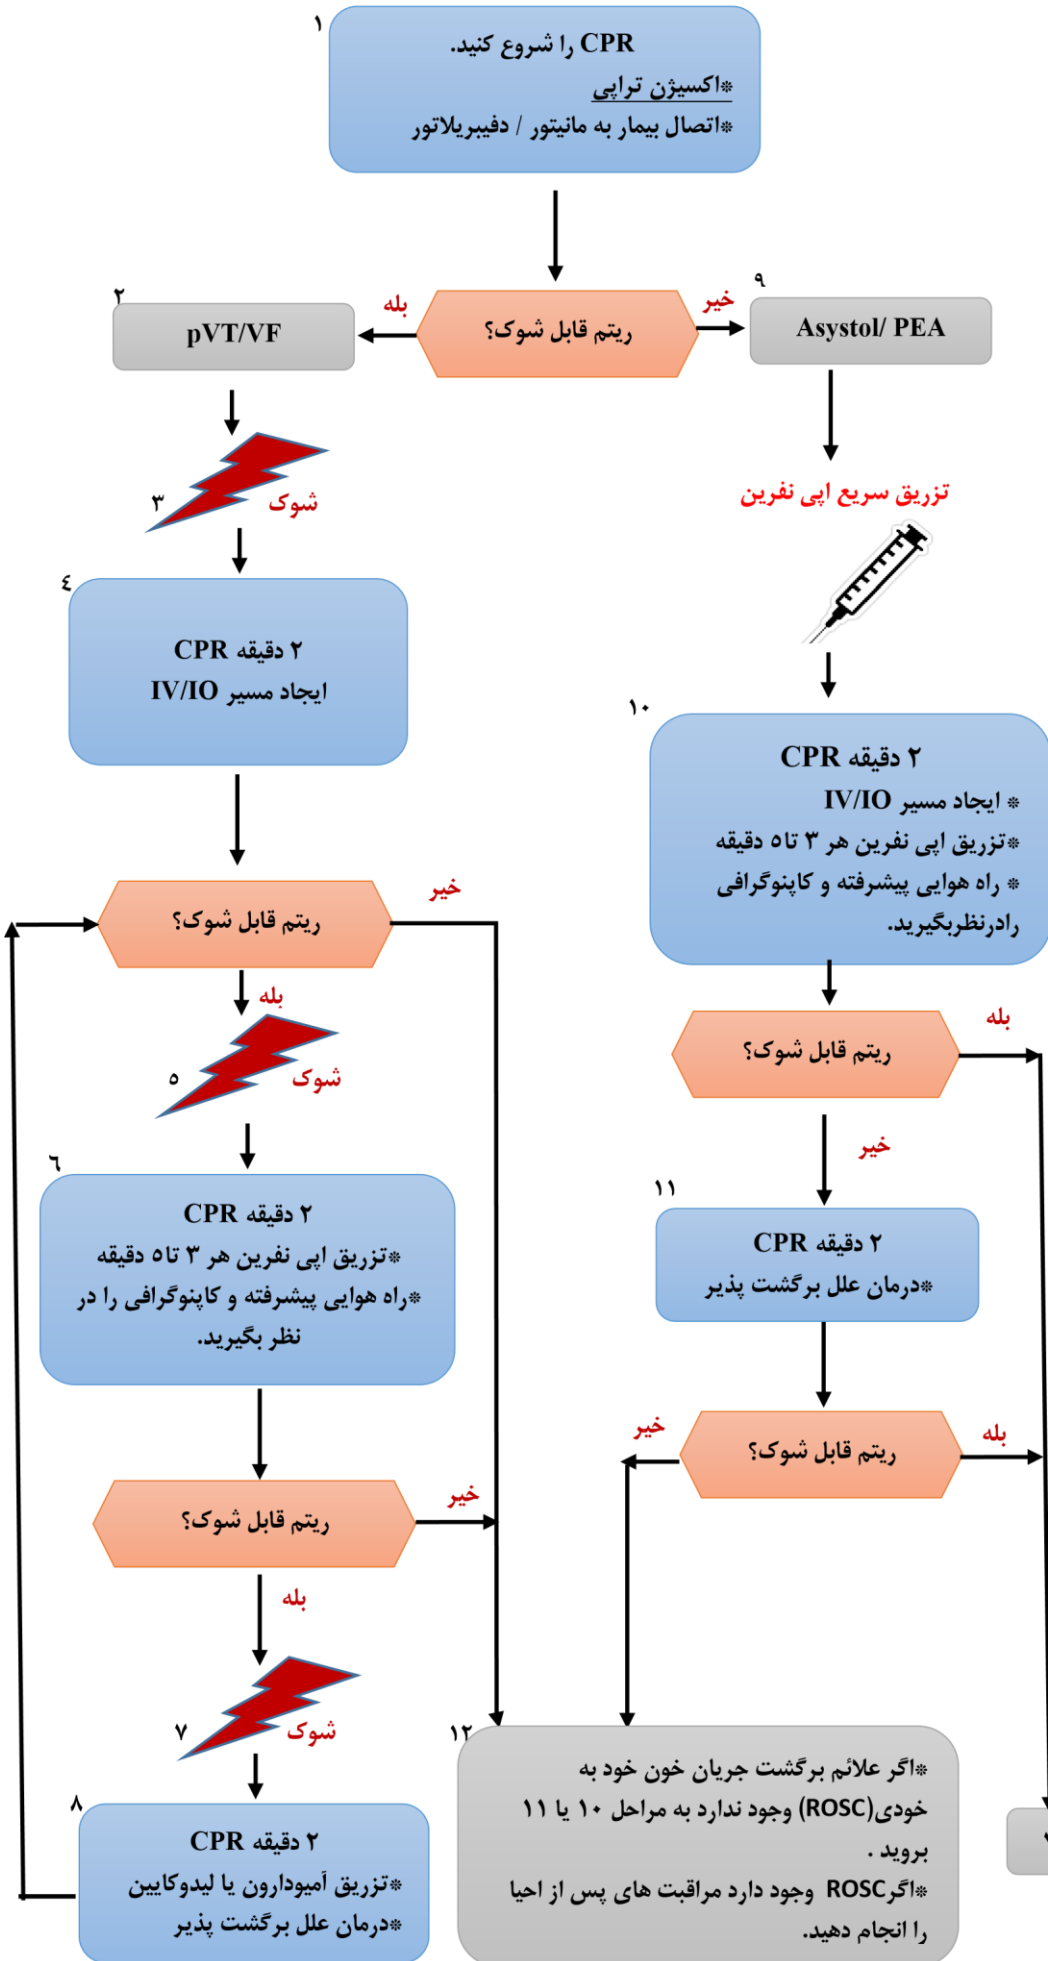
١
CPR را شروع کنید.
*اکسیژن تراپی
*اتصال بیمار به مانیتور / دفیبریلاتور

بله
ریتم قابل شوک؟
خیر

٢
pVT/VF

٩
Asystol/ PEA

٣
شوک

تزریق سریع اپی نفرین

٤
٢ دقیقه CPR
ایجاد مسیر IV/IO

١٠
٢ دقیقه CPR
* ایجاد مسیر IV/IO
*تزریق اپی نفرین هر ٣ تا ٥ دقیقه
* راه هوایی پیشرفته و کاپنوگرافی رادرنظربگیرید.

ریتم قابل شوک؟
خیر
بله

٥
شوک

ریتم قابل شوک؟
بله
خیر

٦
٢ دقیقه CPR
*تزریق اپی نفرین هر ٣ تا ٥ دقیقه
*راه هوایی پیشرفته و کاپنوگرافی را در نظر بگیرید.

١١
٢ دقیقه CPR
*درمان علل برگشت پذیر

خیر
ریتم قابل شوک؟
بله

ریتم قابل شوک؟
خیر
بله

٧
شوک

١٢
*اگر علائم برگشت جریان خون خود به خودی(ROSC) وجود ندارد به مراحل ١٠ یا ١١ بروید .
*اگرROSC وجود دارد مراقبت های پس از احیا را انجام دهید.

٨
٢ دقیقه CPR
*تزریق آمیوداورن یا لیدوکایین
*درمان علل برگشت پذیر